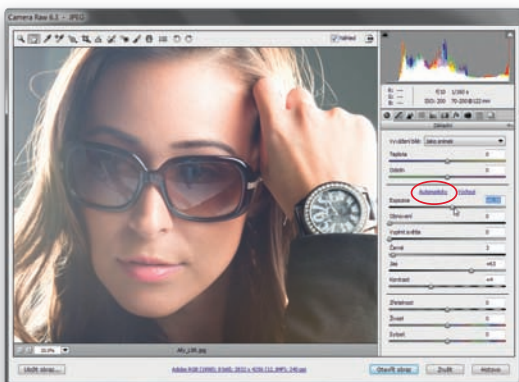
Camera Raw 6.3 - JPEG

Náhled

f/10 1/160 s
ISO 200 70-200@122 mm

Základní

Vyvážení bílé: Jako snímek

Teplota 0
Odstín 0

Automaticky Výchozí

Expozice
Obnovení 0
Vyplnit světlo 0
Černé 0
Jas +63
Kontrast +9

Zřetelnost 0
Živost 0
Sytost 0

20.9%

Uložit obraz...

Adobe RGB (1998); 8 bitů; 2832 x 4256 (12,1MP); 240 ppi

Otevřít obraz Zrušit Hotovo